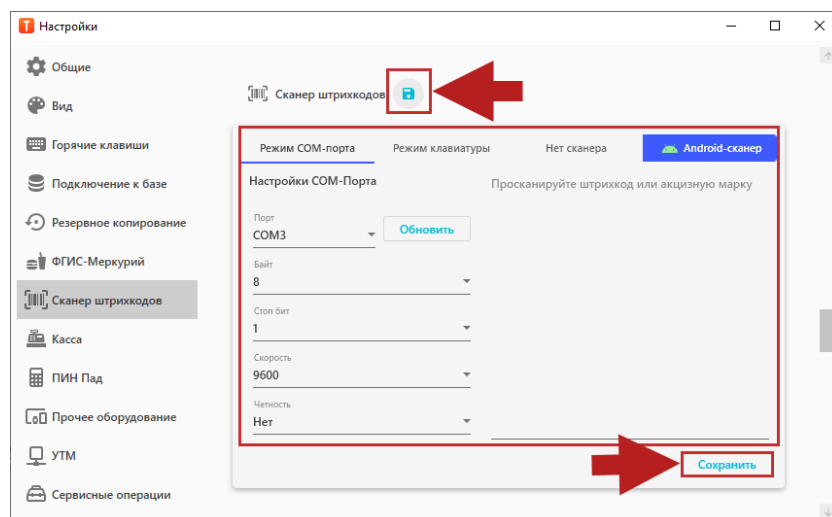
Настройки

Общие
Вид
Горячие клавиши
Подключение к базе
Резервное копирование
ФГИС-Меркурий
Сканер штрихкодов
Касса
ПИН Пад
Прочее оборудование
УТМ
Сервисные операции

Сканер штрихкодов

Режим COM-порта
Режим клавиатуры
Нет сканера
Android-сканер

Настройки COM-Порта

Порт
COM3
Обновить

Байт
8

Стоп бит
1

Скорость
9600

Четность
Нет

Просканируйте штрихкод или акцизную марку

Сохранить